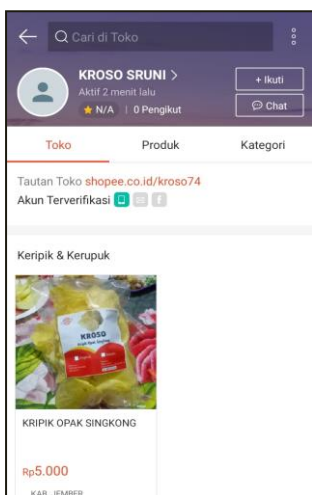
Cari di Toko

KROSO SRUNI >
Aktif 2 menit lalu
N/A | 0 Pengikut

+ Ikuti
Chat

Toko
Produk
Kategori

Tautan Toko shopee.co.id/kroso74
Akun Terverifikasi

Keripik & Kerupuk

KROSO
Opak Singkong

KRIPIK OPAK SINGKONG

Rp5.000

KAB. JEMBER